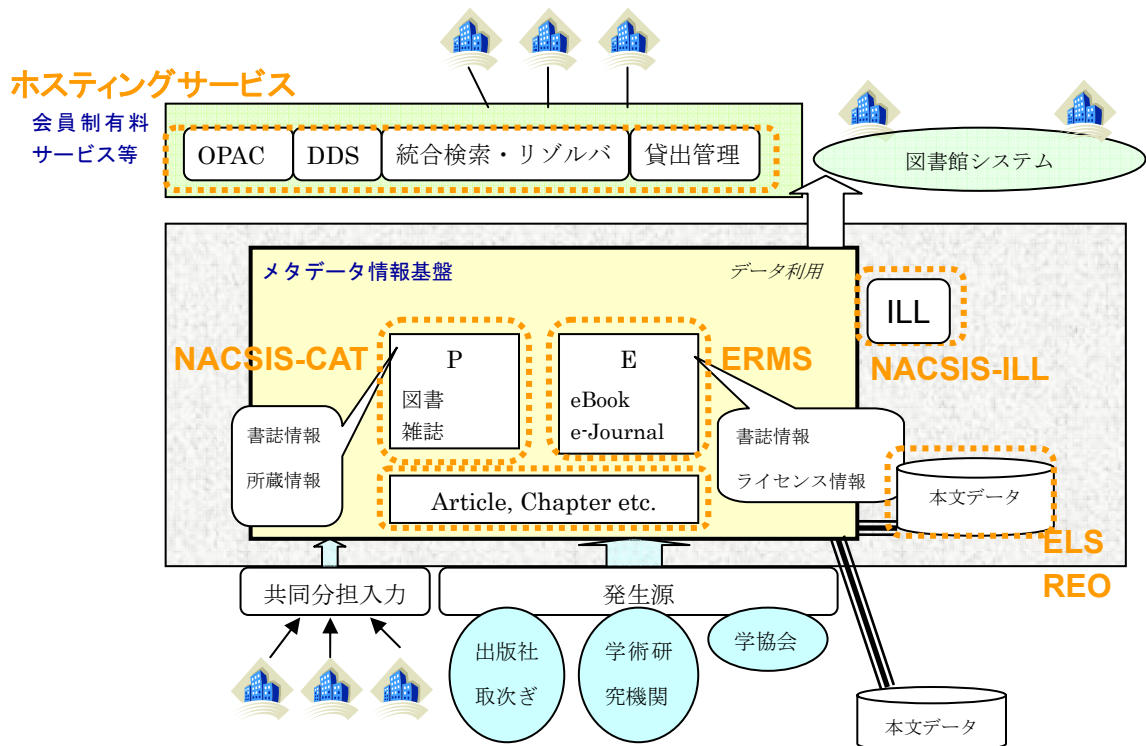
ホスティングサービス

会員制有料
サービス等

| OPAC | DDS | 統合検索・リゾルバ | 貸出管理 |
|---|---|---|---|

図書館システム

メタデータ情報基盤

データ利用

ILL

NACSIS-CAT

P
図書
雑誌

E
eBook
e-Journal

ERMS

NACSIS-ILL

書誌情報
所蔵情報

書誌情報
ライセンス情報

本文データ

Article, Chapter etc.

ELS
REO

共同分担入力

発生源

出版社
取次ぎ

学術研
究機関

学協会

本文データ